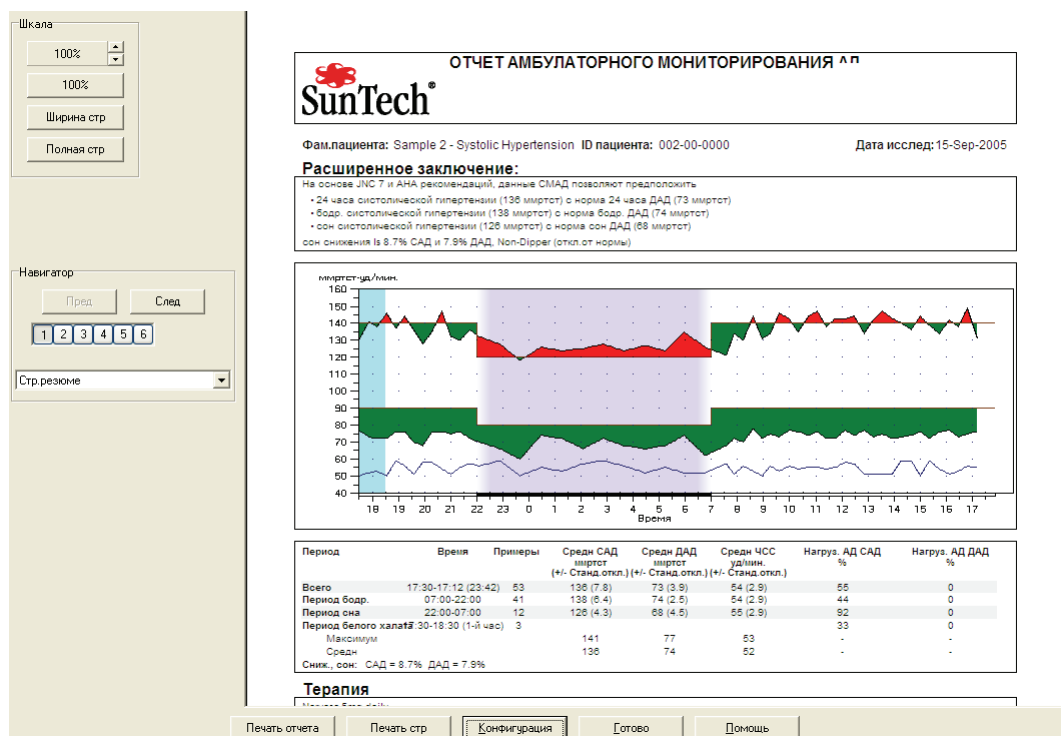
Шкала

100%

100%

Ширина стр

Полная стр

Навигатор

Пред

След

1 2 3 4 5 6

Стр.резюме

SunTech®

ОТЧЕТ АМБУЛАТОРНОГО МОНИТОРИРОВАНИЯ АД

Фам.пациента: Sample 2 - Systolic Hypertension ID пациента: 002-00-0000 Дата исслед: 15-Sep-2005

Расширенное заключение:

На основе JNC 7 и AHA рекомендаций, данные СМАД позволяют предположить
• 24 часа систолической гипертензии (136 ммртст) с норма 24 часа ДАД (73 ммртст)
• бодр. систолической гипертензии (138 ммртст) с норма бодр. ДАД (74 ммртст)
• сон систолической гипертензии (126 ммртст) с норма сон ДАД (68 ммртст)
сон снижения Is 8.7% САД и 7.9% ДАД, Non-Dipper (откл.от нормы)

ммртст-уд/мин.

160 150 140 130 120 110 100 90 80 70 60 50 40

18 19 20 21 22 23 0 1 2 3 4 5 6 7 8 9 10 11 12 13 14 15 16 17

Время

| Период | Время | Примеры | Средн САД ммртст (+/- Станд.откл.) | Средн ДАД ммртст (+/- Станд.откл.) | Средн ЧСС уд/мин. (+/- Станд.откл.) | Нагруз. АД САД % | Нагруз. АД ДАД % |
|---|---|---|---|---|---|---|---|
| Всего | 17:30-17:12 (23:42) | 53 | 136 (7.8) | 73 (3.9) | 54 (2.9) | 55 | 0 |
| Период бодр. | 07:00-22:00 | 41 | 138 (6.4) | 74 (2.5) | 54 (2.9) | 44 | 0 |
| Период сна | 22:00-07:00 | 12 | 126 (4.3) | 68 (4.5) | 55 (2.9) | 92 | 0 |
| Период белого халата | 17:30-18:30 (1-й час) | 3 | | | | 33 | 0 |
| Максимум | | | 141 | 77 | 53 | - | - |
| Средн | | | 136 | 74 | 52 | - | - |

Сниж., сон: САД = 8.7% ДАД = 7.9%

Терапия

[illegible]

Печать отчета

Печать стр

Конфигурация

Готово

Помощь